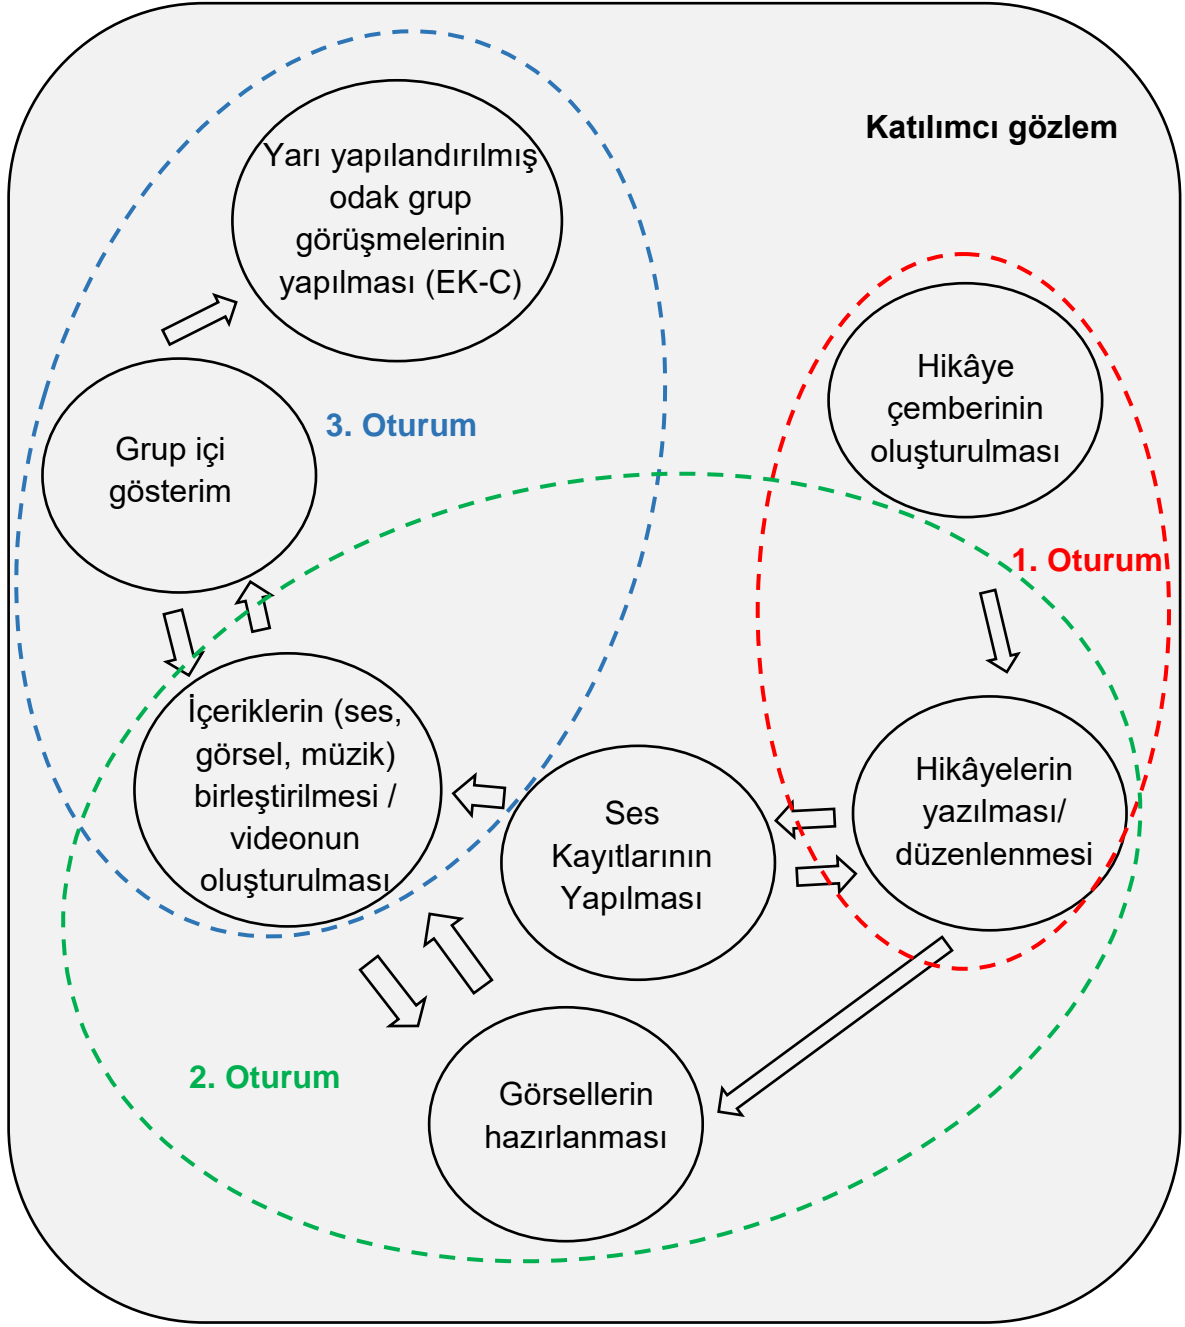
Katılımcı gözlem

Yarı yapılandırılmış odak grup görüşmelerinin yapılması (EK-C)

Hikâye çemberinin oluşturulması

3. Oturum

Grup içi gösterim

1. Oturum

İçeriklerin (ses, görsel, müzik) birleştirilmesi / videonun oluşturulması

Ses Kayıtlarının Yapılması

Hikâyelerin yazılması/ düzenlenmesi

2. Oturum

Görsellerin hazırlanması